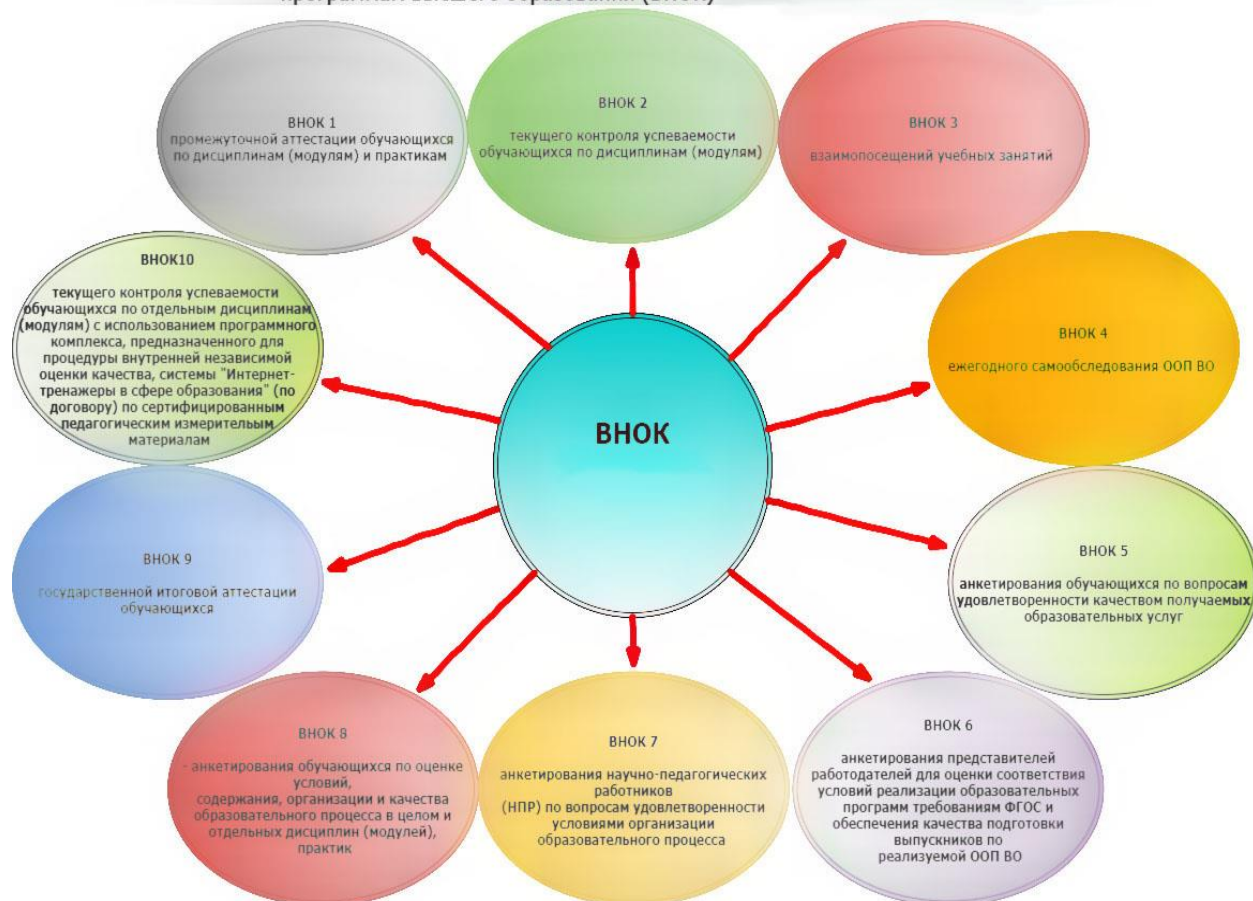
программам высшего образования (ВНОК)

ВНОК 1
промежуточной аттестации обучающихся по дисциплинам (модулям) и практикам

ВНОК 2
текущего контроля успеваемости обучающихся по дисциплинам (модулям)

ВНОК 3
взаимопосещений учебных занятий

ВНОК10
текущего контроля успеваемости обучающихся по отдельным дисциплинам (модулям) с использованием программного комплекса, предназначенного для процедуры внутренней независимой оценки качества, системы "Интернет-тренажеры в сфере образования" (по договору) по сертифицированным педагогическим измерительным материалам

ВНОК 4
ежегодного самообследования ООП ВО

ВНОК

ВНОК 9
государственной итоговой аттестации обучающихся

ВНОК 5
анкетирования обучающихся по вопросам удовлетворенности качеством получаемых образовательных услуг

ВНОК 8
- анкетирования обучающихся по оценке условий, содержания, организации и качества образовательного процесса в целом и отдельных дисциплин (модулей), практик

ВНОК 7
анкетирования научно-педагогических работников (НПР) по вопросам удовлетворенности условиями организации образовательного процесса

ВНОК 6
анкетирования представителей работодателей для оценки соответствия условий реализации образовательных программ требованиям ФГОС и обеспечения качества подготовки выпускников по реализуемой ООП ВО